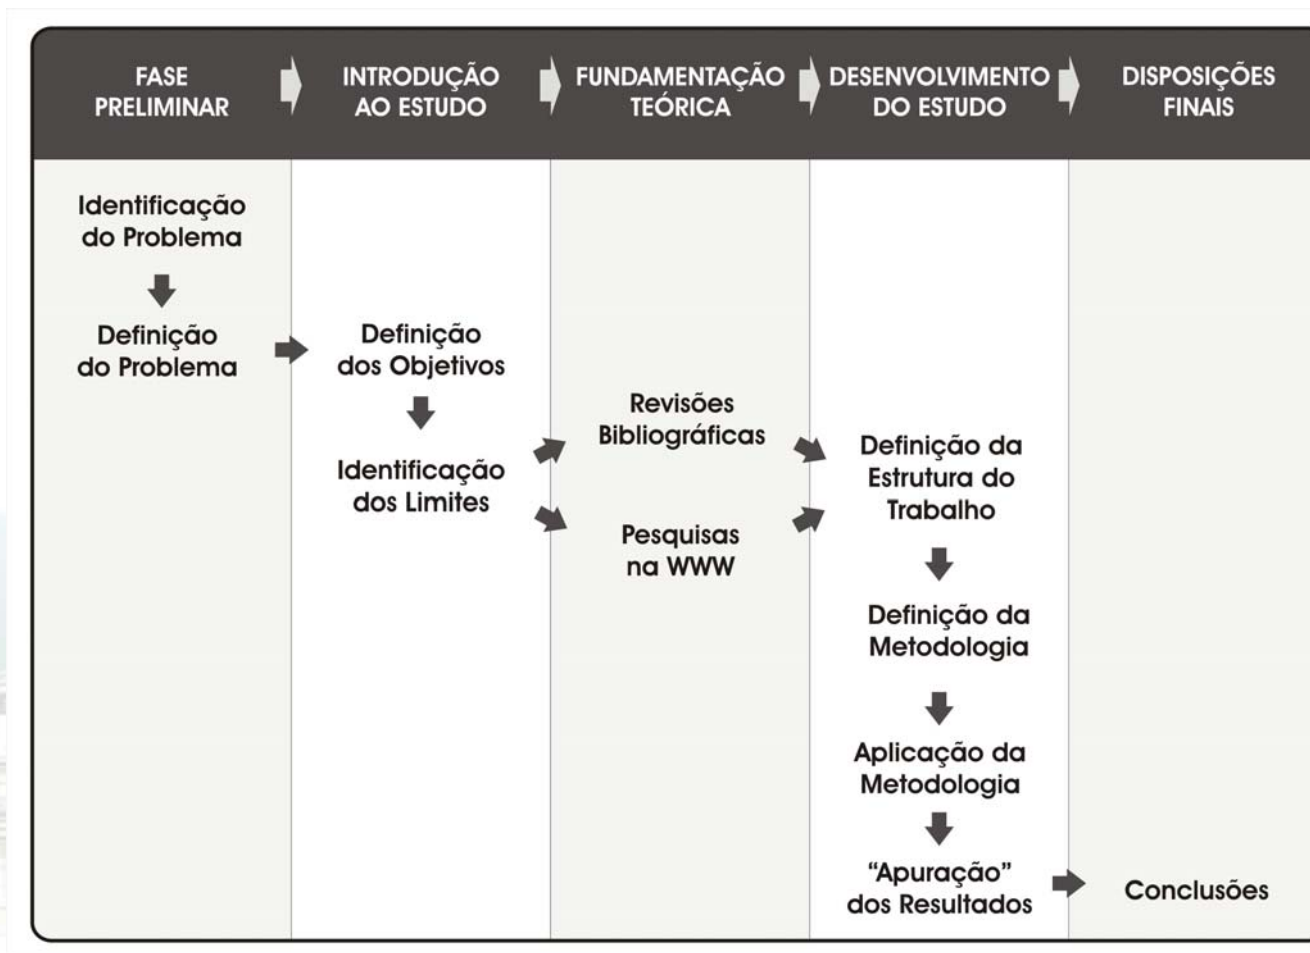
| FASE PRELIMINAR | INTRODUÇÃO AO ESTUDO | FUNDAMENTAÇÃO TEÓRICA | DESENVOLVIMENTO DO ESTUDO | DISPOSIÇÕES FINAIS |
|---|---|---|---|---|
| Identificação do Problema | | | | |
| Definição do Problema | Definição dos Objetivos | | | |
| | Identificação dos Limites | Revisões Bibliográficas | Definição da Estrutura do Trabalho | |
| | | Pesquisas na WWW | Definição da Metodologia | |
| | | | Aplicação da Metodologia | |
| | | | "Apuração" dos Resultados | Conclusões |